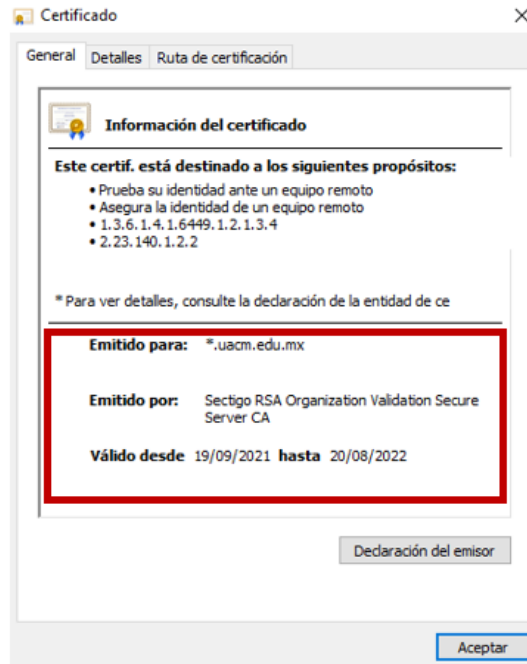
Certificado

×

General | Detalles | Ruta de certificación

Información del certificado

Este certif. está destinado a los siguientes propósitos:

• Prueba su identidad ante un equipo remoto
• Asegura la identidad de un equipo remoto
• 1.3.6.1.4.1.6449.1.2.1.3.4
• 2.23.140.1.2.2

* Para ver detalles, consulte la declaración de la entidad de ce

Emitido para: *.uacm.edu.mx

Emitido por: Sectigo RSA Organization Validation Secure Server CA

Válido desde 19/09/2021 hasta 20/08/2022

Declaración del emisor

Aceptar